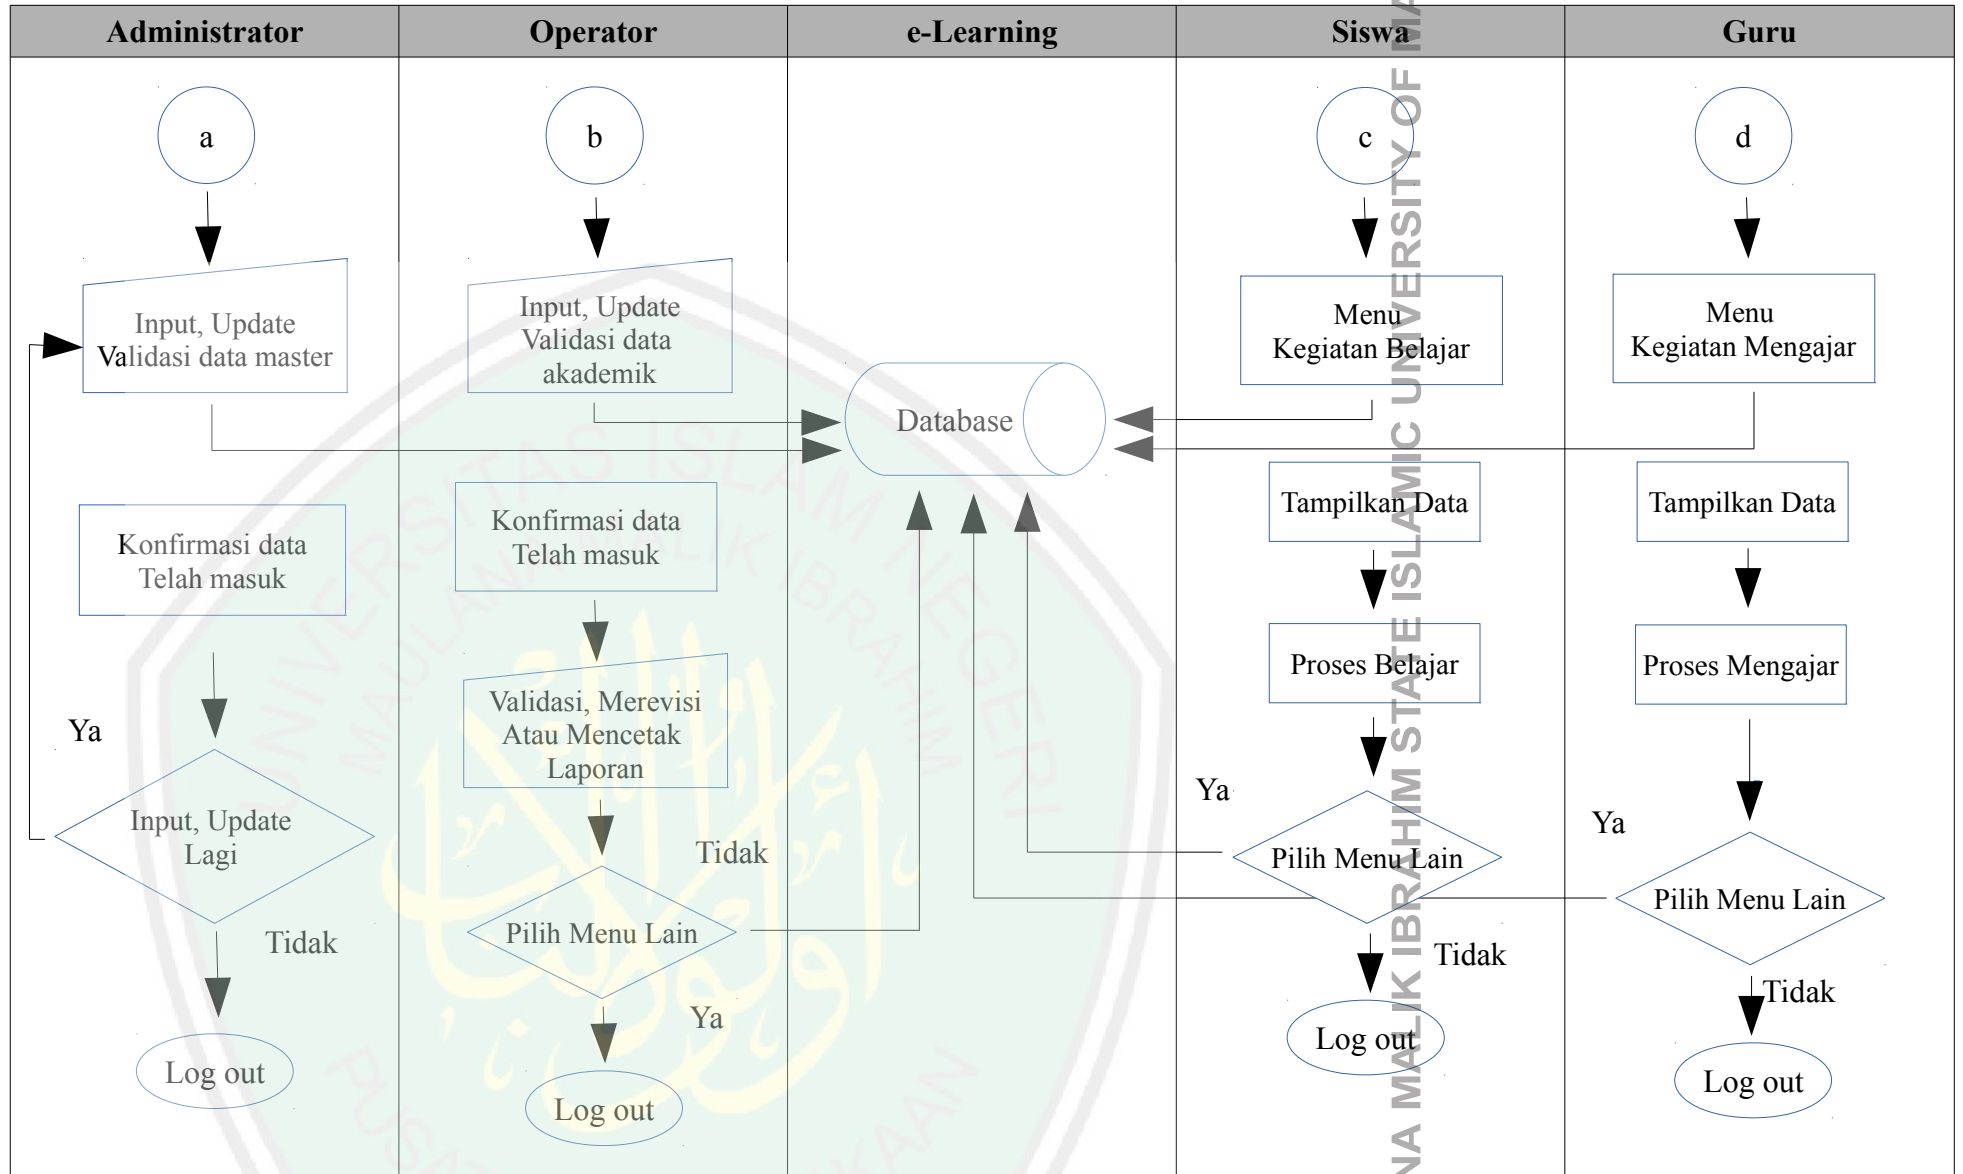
| Administrator | Operator | e-Learning | Siswa | Guru |
|---|---|---|---|---|

a

Input, Update Validasi data master

Konfirmasi data Telah masuk

Ya

Input, Update Lagi

Tidak

Log out

b

Input, Update Validasi data akademik

Konfirmasi data Telah masuk

Validasi, Merevisi Atau Mencetak Laporan

Tidak

Pilih Menu Lain

Ya

Log out

Database

c

Menu Kegiatan Belajar

Tampilkan Data

Proses Belajar

Ya

Pilih Menu Lain

Tidak

Log out

d

Menu Kegiatan Mengajar

Tampilkan Data

Proses Mengajar

Ya

Pilih Menu Lain

Tidak

Log out

NA MALIK IBRAHIM STATE ISLAMIC UNIVERSITY OF MA